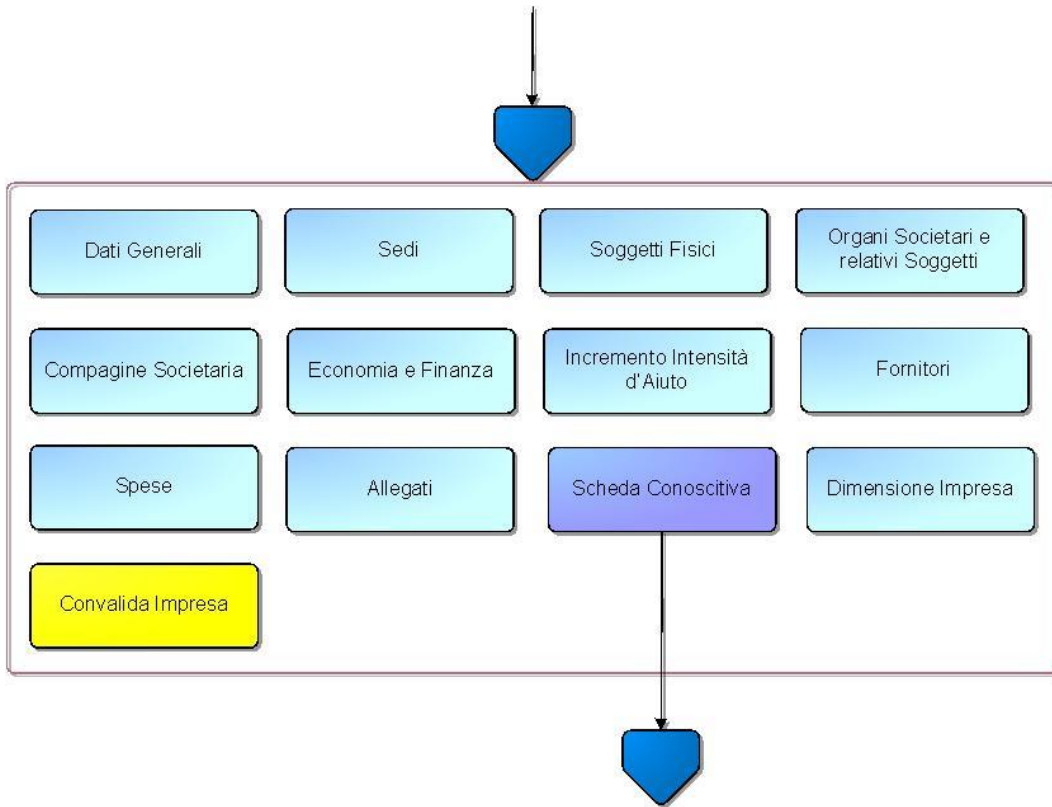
Dati Generali

Sedi

Soggetti Fisici

Organi Societari e relativi Soggetti

Compagine Societaria

Economia e Finanza

Incremento Intensità d'Aiuto

Fornitori

Spese

Allegati

Scheda Conoscitiva

Dimensione Impresa

Convalida Impresa